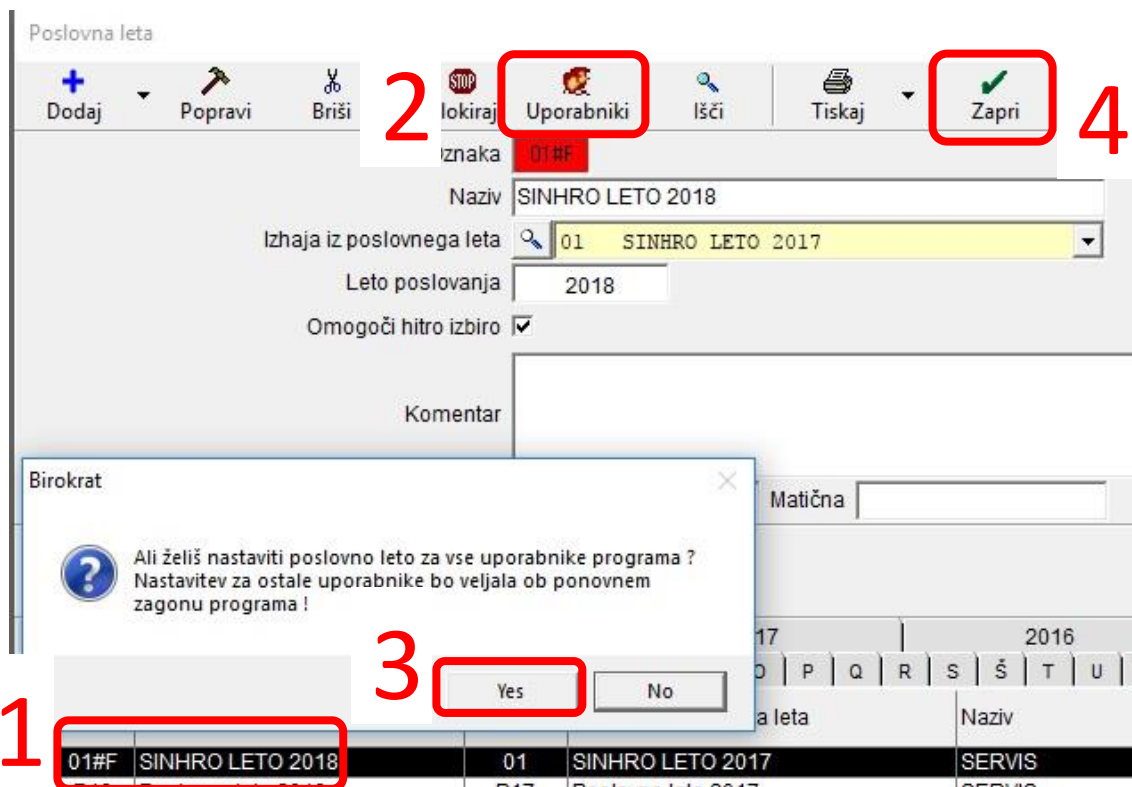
Poslovna leta

Dodaj Popravi Briši 2 lokiraj Uporabniki Išči Tiskaj Zapri 4

Oznaka 01#F
Naziv SINHRO LETO 2018
Izhaja iz poslovnega leta 01 SINHRO LETO 2017
Leto poslovanja 2018
Omogoči hitro izbiro ☑
Komentar

Matična

Birokrat

Ali želiš nastaviti poslovno leto za vse uporabnike programa ?
Nastavitev za ostale uporabnike bo veljala ob ponovnem zagonu programa !

3 Yes No

17 | 2016

O P Q R S Š T U

a leta | Naziv

1 01#F | SINHRO LETO 2018 | 01 | SINHRO LETO 2017 | SERVIS